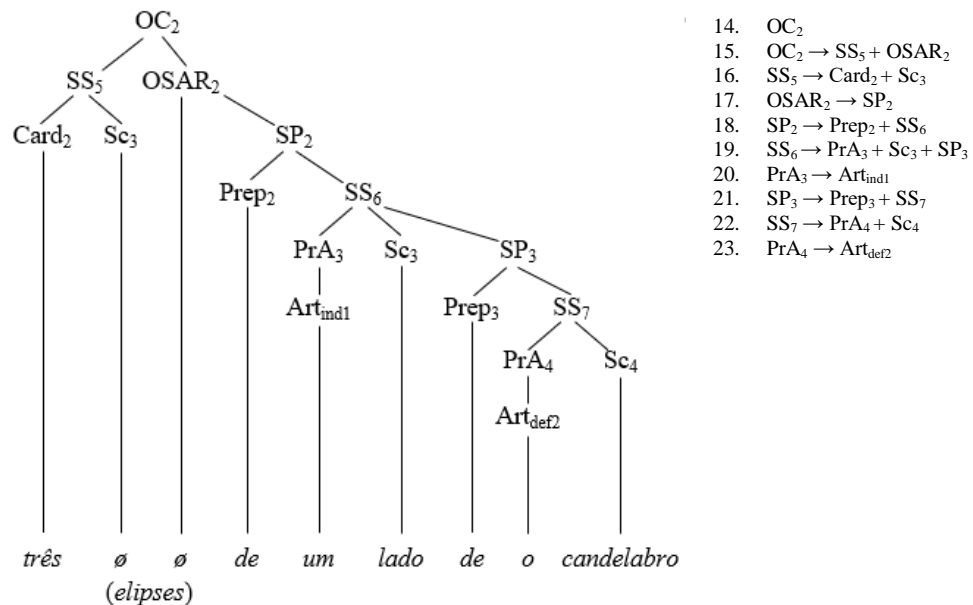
$OC_2$
$SS_5$ $OSAR_2$
$Card_2$ $Sc_3$ $SP_2$
$Prep_2$ $SS_6$
$PrA_3$ $Sc_3$ $SP_3$
$Art_{ind1}$ $Prep_3$ $SS_7$
$PrA_4$ $Sc_4$
$Art_{def2}$

*três* *ø* *ø* *de* *um* *lado* *de* *o* *candelabro*
(*elipses*)

14. $OC_2$
15. $OC_2 \rightarrow SS_5 + OSAR_2$
16. $SS_5 \rightarrow Card_2 + Sc_3$
17. $OSAR_2 \rightarrow SP_2$
18. $SP_2 \rightarrow Prep_2 + SS_6$
19. $SS_6 \rightarrow PrA_3 + Sc_3 + SP_3$
20. $PrA_3 \rightarrow Art_{ind1}$
21. $SP_3 \rightarrow Prep_3 + SS_7$
22. $SS_7 \rightarrow PrA_4 + Sc_4$
23. $PrA_4 \rightarrow Art_{def2}$